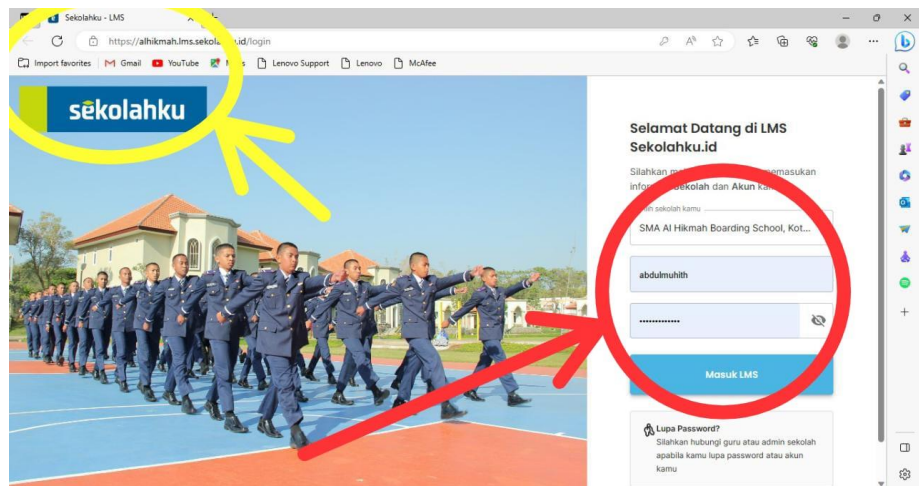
Sekolahku - LMS

https://alhikmah.lms.sekola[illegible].id/login

Import favorites Gmail YouTube M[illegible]s Lenovo Support Lenovo McAfee

sekolahku

Selamat Datang di LMS Sekolahku.id

Silahkan m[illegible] pemasukan infor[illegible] Sekolah dan Akun ka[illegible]

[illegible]min sekolah kamu

SMA Al Hikmah Boarding School, Kot...

abdulmuhith

•••••••••••••

Masuk LMS

Lupa Password?

Silahkan hubungi guru atau admin sekolah apabila kamu lupa password atau akun kamu